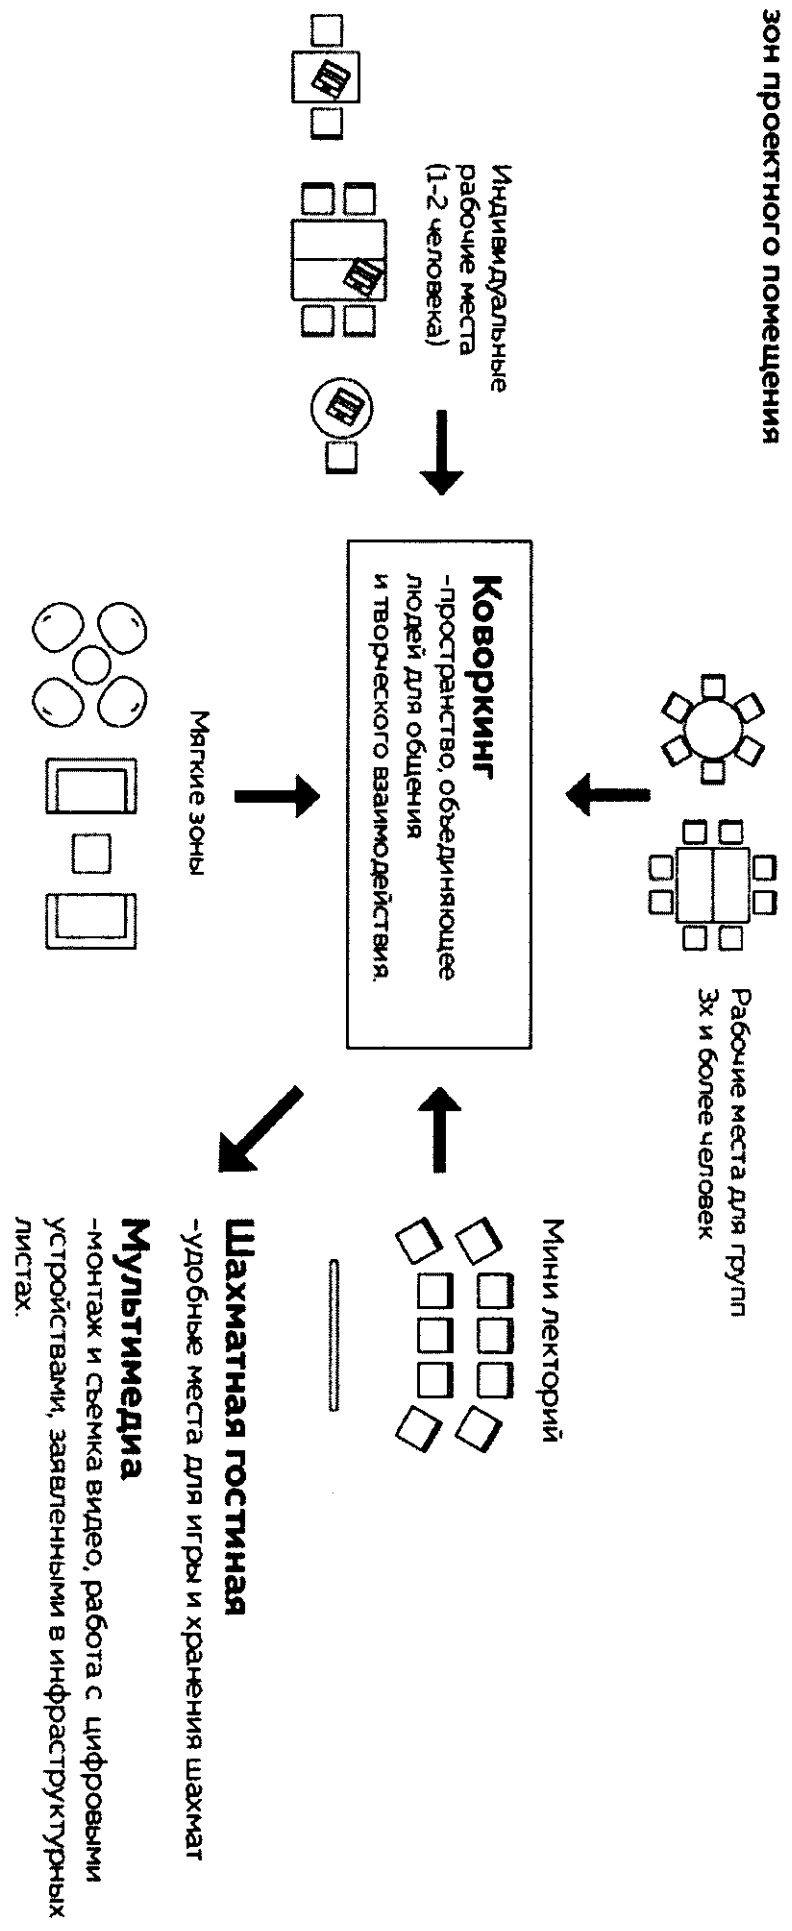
зон проектного помещения

Индивидуальные рабочие места (1-2 человека)

Коворкинг
-пространство, объединяющее людей для общения и творческого взаимодействия.

Рабочие места для групп 3х и более человек

Мягкие зоны

Мини лекторий

Шахматная гостиная
-удобные места для игры и хранения шахмат

Мультимедиа
-монтаж и съемка видео, работа с цифровыми устройствами, заявленными в инфраструктурных листах.